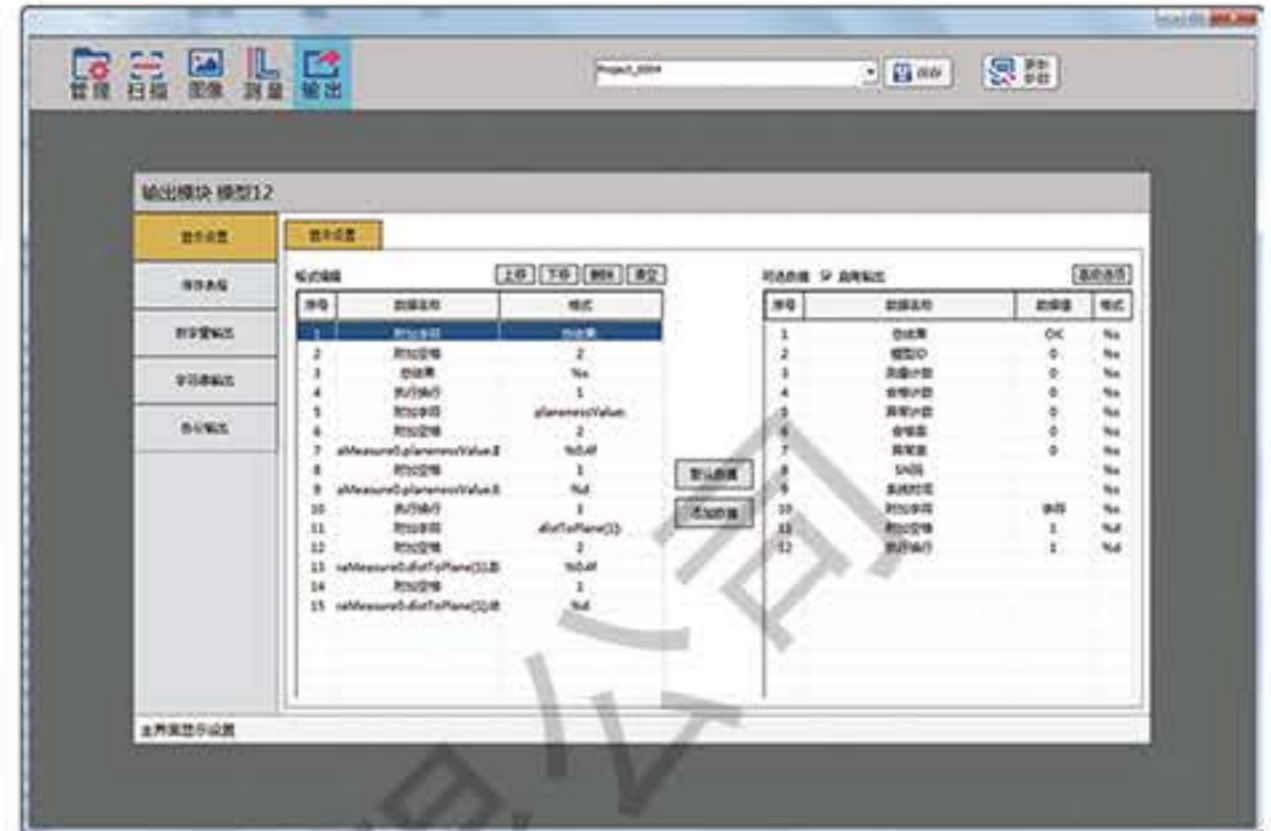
管理 扫描 图像 测量 输出

Project_0004 保存 参数 步骤

输出模块 模型12

显示设置
保存数据
数字量输出
字符串输出
热仪输出

显示设置

格式编辑 上移 下移 删除 清空

| 序号 | 数据名称 | 格式 |
|---|---|---|
| 1 | 附加字符 | 总结果 |
| 2 | 附加空格 | 2 |
| 3 | 总结果 | %s |
| 4 | 附加换行 | 1 |
| 5 | 附加字符 | planenessValue |
| 6 | 附加空格 | 2 |
| 7 | aMeasure0.planenessValue.E | %0.4f |
| 8 | 附加空格 | 1 |
| 9 | aMeasure0.planenessValue.E | %d |
| 10 | 附加换行 | 1 |
| 11 | 附加字符 | distToPlane[1] |
| 12 | 附加空格 | 2 |
| 13 | naMeasure0.distToPlane[1].E | %0.4f |
| 14 | 附加空格 | 1 |
| 15 | naMeasure0.distToPlane[1].E | %d |

默认数据
添加数据

可选数据 ☑ 启用输出 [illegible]

| 序号 | 数据名称 | 数据值 | 格式 |
|---|---|---|---|
| 1 | 总结果 | OK | %s |
| 2 | 模型ID | 0 | %s |
| 3 | 测量计数 | 0 | %s |
| 4 | 合格计数 | 0 | %s |
| 5 | 异常计数 | 0 | %s |
| 6 | 合格率 | 0 | %s |
| 7 | 异常率 | 0 | %s |
| 8 | SN码 | | %s |
| 9 | 系统时间 | | %s |
| 10 | 附加字符 | 添加 | %s |
| 11 | 附加空格 | 1 | %d |
| 12 | 附加换行 | 1 | %d |

主界面显示设置